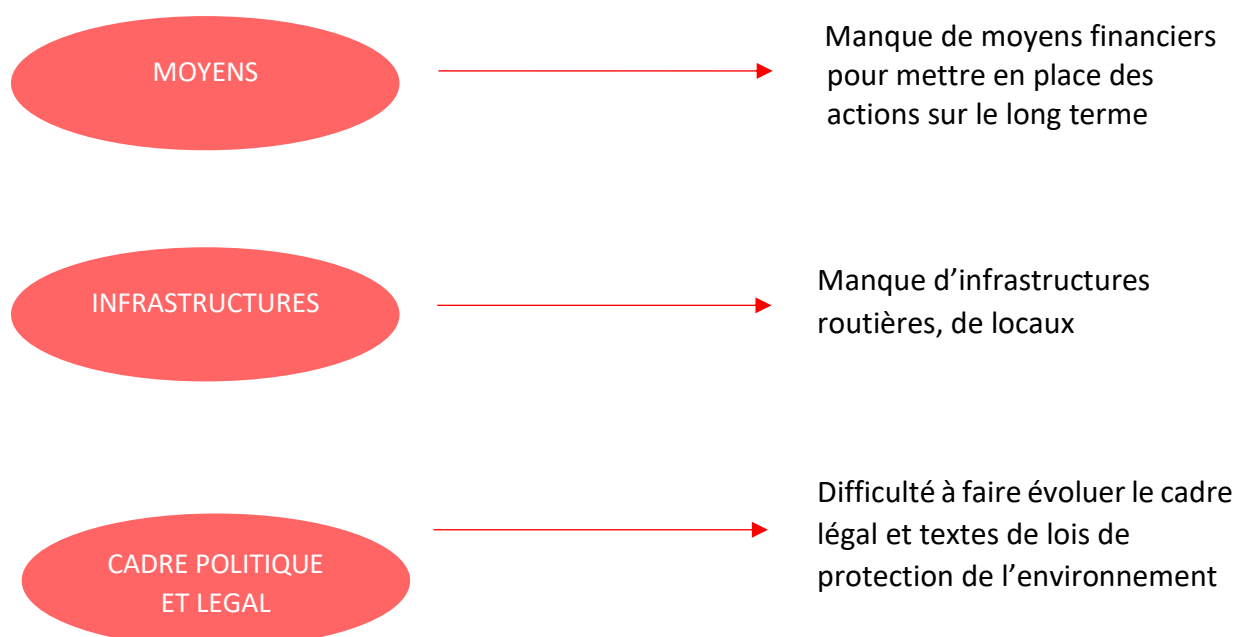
MOYENS

Manque de moyens financiers pour mettre en place des actions sur le long terme

INFRASTRUCTURES

Manque d’infrastructures routières, de locaux

CADRE POLITIQUE ET LEGAL

Difficulté à faire évoluer le cadre légal et textes de lois de protection de l’environnement